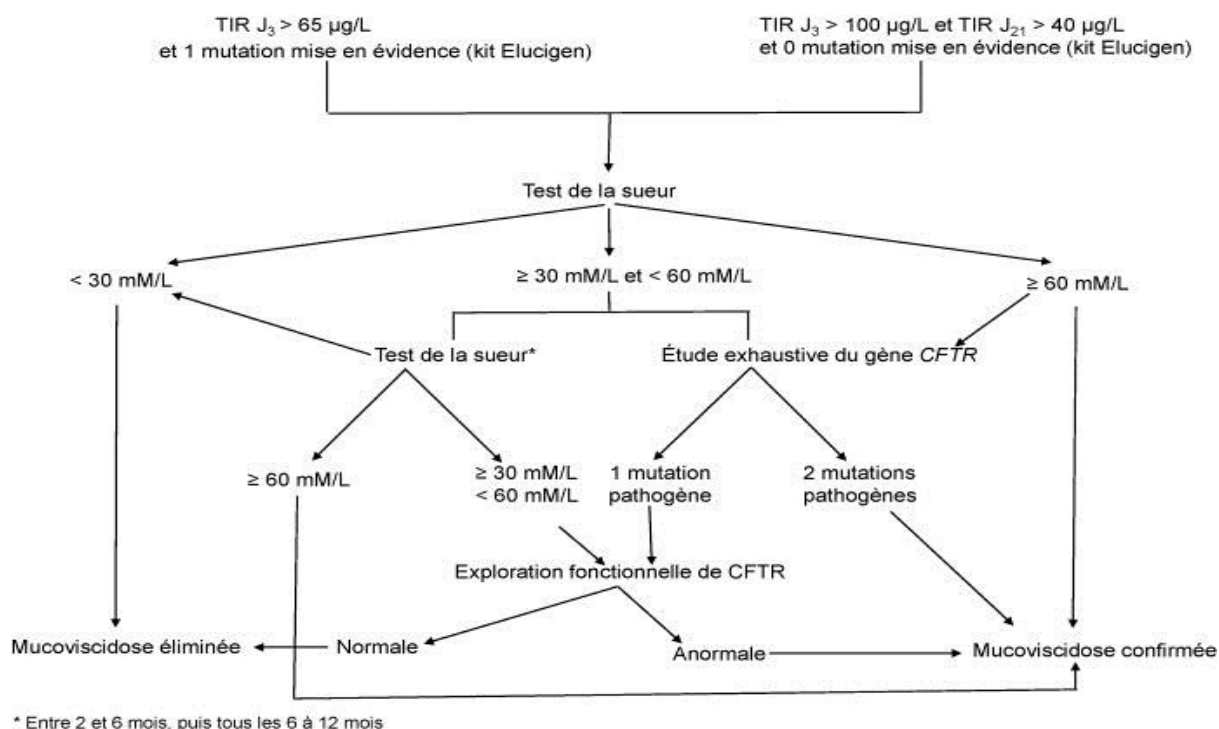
TIR $J_3$ > 65 µg/L
et 1 mutation mise en évidence (kit Elucigen)

TIR $J_3$ > 100 µg/L et TIR $J_{21}$ > 40 µg/L
et 0 mutation mise en évidence (kit Elucigen)

Test de la sueur

< 30 mM/L

≥ 30 mM/L et < 60 mM/L

≥ 60 mM/L

Test de la sueur*

Étude exhaustive du gène *CFTR*

≥ 60 mM/L

≥ 30 mM/L
< 60 mM/L

1 mutation
pathogène

2 mutations
pathogènes

Exploration fonctionnelle de CFTR

Mucoviscidose éliminée

Normale

Anormale

Mucoviscidose confirmée

* Entre 2 et 6 mois, puis tous les 6 à 12 mois